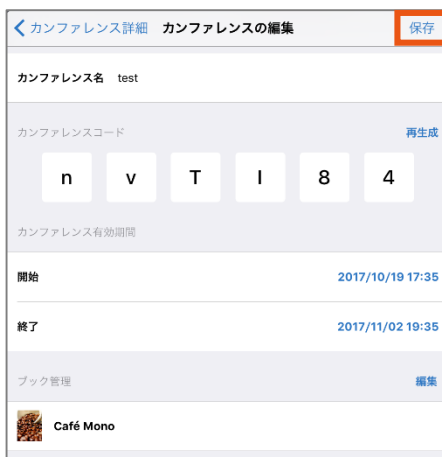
< カンファレンス詳細 カンファレンスの編集 保存

カンファレンス名 test

カンファレンスコード 再生成

n v T I 8 4

カンファレンス有効期間

開始 2017/10/19 17:35

終了 2017/11/02 19:35

ブック管理 編集

Café Mono